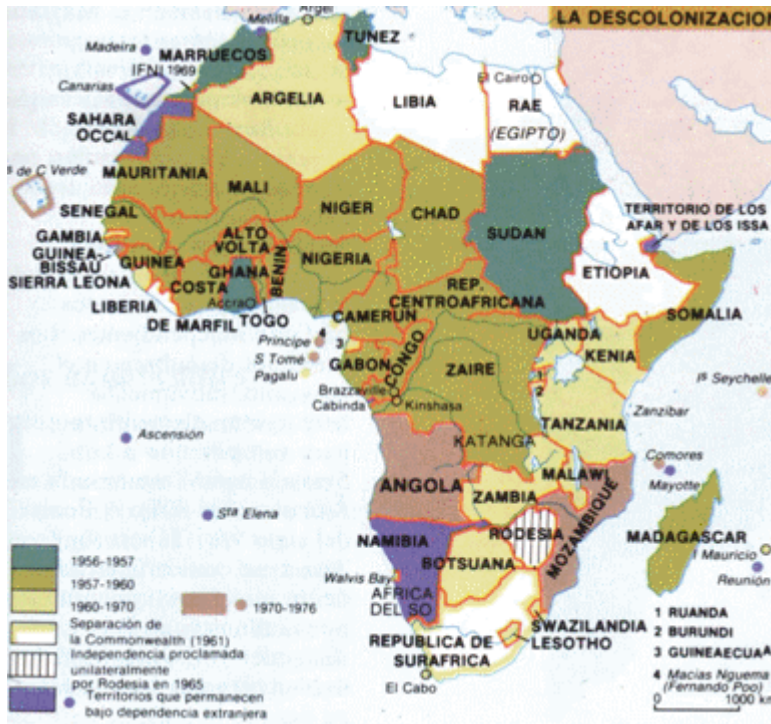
LA DESCOLONIZACION

Argel
Melilla
Madeira
MARRUECOS
TUNEZ
IFNI 1969
Canarias
ARGELIA
LIBIA
El Cairo
RAE
(EGIPTO)
SAHARA OCCAL
Is de C Verde
MAURITANIA
MALI
NIGER
CHAD
SUDAN
TERRITORIO DE LOS AFAR Y DE LOS ISSA
SENEGAL
GAMBIA
GUINEA-BISSAU
GUINEA
SIERRA LEONA
ALTO VOLTA
BENIN
NIGERIA
GHANA
COSTA DE MARFIL
LIBERIA
Accra
TOGO
REP. CENTROAFRICANA
ETIOPIA
SOMALIA
CAMERUN
4
3
Principe
S Tomé
Pagalu
GABON
CONGO
UGANDA
KENIA
ZAIRE
1
2
Is Seychelles
Brazzaville
Cabinda
Kinshasa
Zanzibar
TANZANIA
Ascensión
KATANGA
ANGOLA
MALAWI
Comores
Mayotte
ZAMBIA
Sta Elena
RODESIA
MOZAMBIQUE
NAMIBIA
MADAGASCAR
I Mauricio
Reunión
BOTSUANA
Walvis Bay
AFRICA DEL SO
SWAZILANDIA
LESOTHO
REPUBLICA DE SURAFRICA
El Cabo

1956-1957
1957-1960
1960-1970
1970-1976
Separación de la Commonwealth (1961)
Independencia proclamada unilateralmente por Rodesia en 1965
Territorios que permanecen bajo dependencia extranjera

1 RUANDA
2 BURUNDI
3 GUINEA ECUA
4 Macías Nguema (Fernando Poo)

0 1000 km